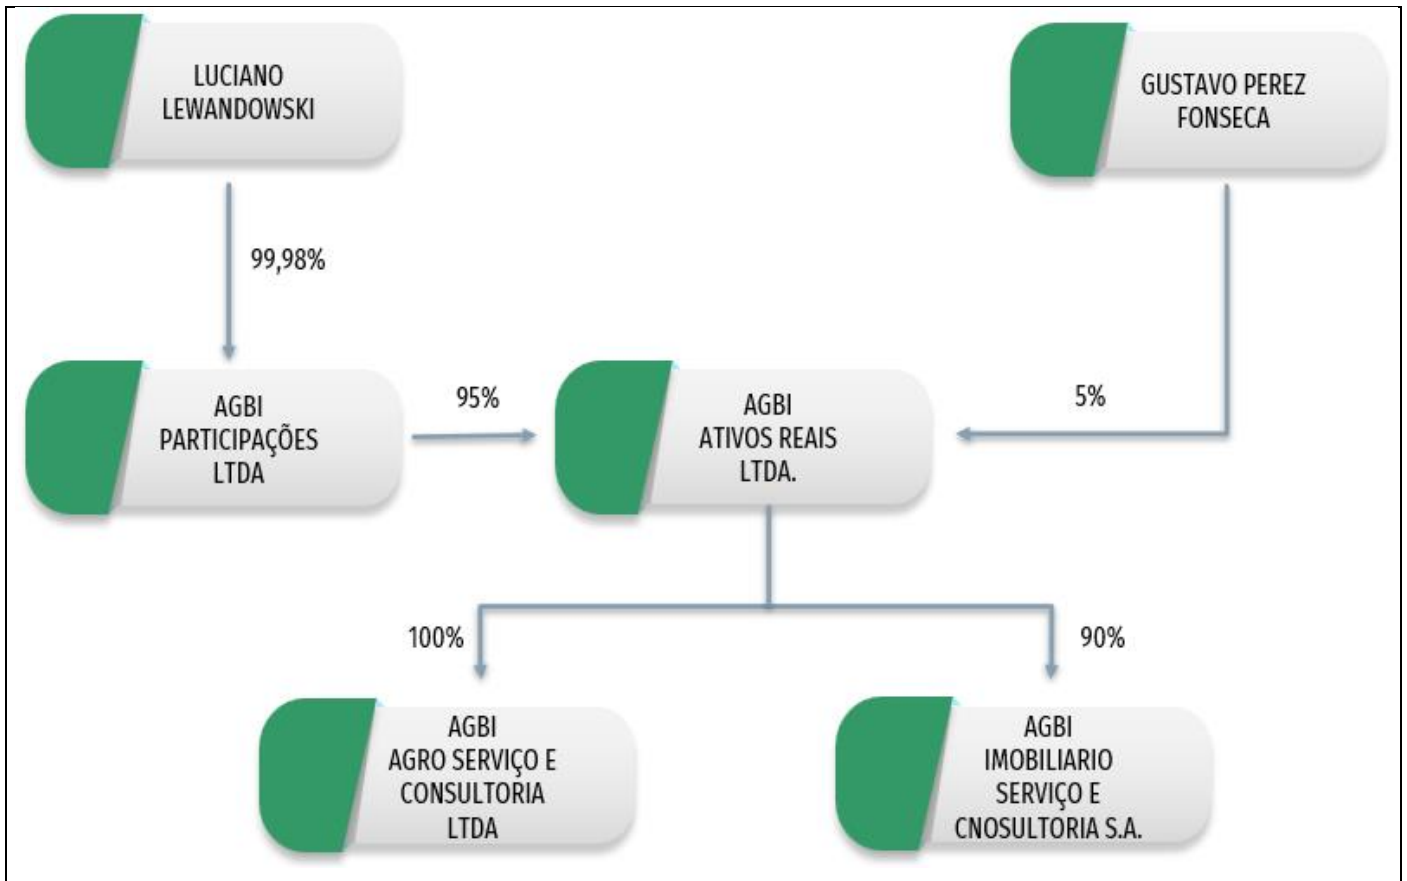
LUCIANO LEWANDOWSKI

GUSTAVO PEREZ FONSECA

99,98%

AGBI PARTICIPAÇÕES LTDA

95%

AGBI ATIVOS REAIS LTDA.

5%

100%

90%

AGBI AGRO SERVIÇO E CONSULTORIA LTDA

AGBI IMOBILIARIO SERVIÇO E CNOSULTORIA S.A.